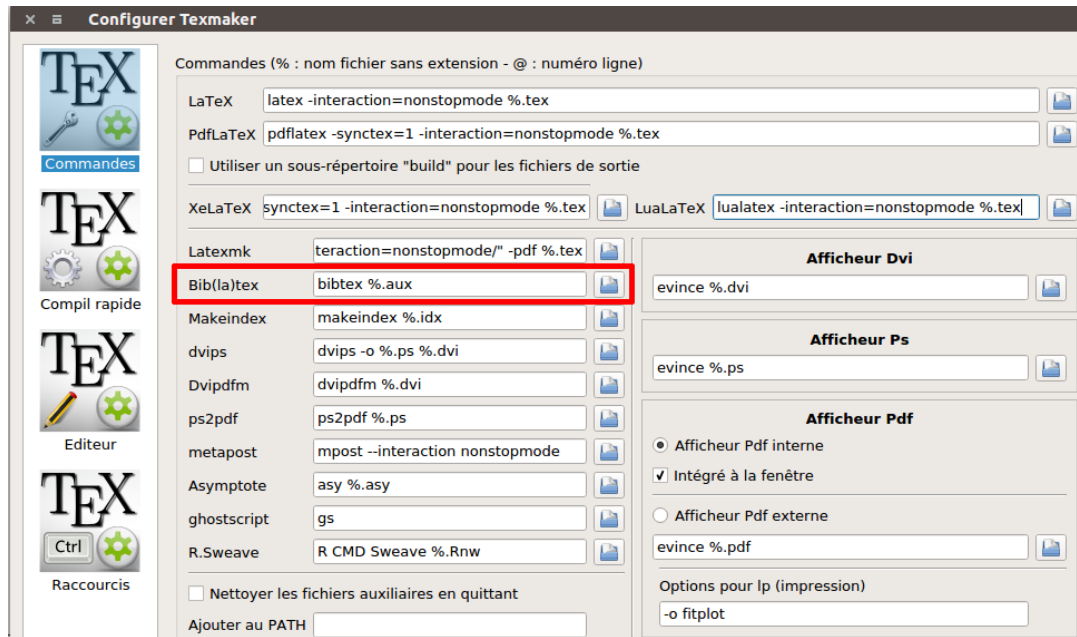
× ≡ Configurer Texmaker

TEX
Commandes

TEX
Compil rapide

TEX
Editeur

TEX
Ctrl
Raccourcis

Commandes (% : nom fichier sans extension - @ : numéro ligne)

LaTeX latex -interaction=nonstopmode %.tex

PdfLaTeX pdflatex -synctex=1 -interaction=nonstopmode %.tex

Utiliser un sous-répertoire "build" pour les fichiers de sortie

XeLaTeX synctex=1 -interaction=nonstopmode %.tex

LuaLaTeX lualatex -interaction=nonstopmode %.tex

| | |
|---|---|
| Latexmk | teraction=nonstopmode/" -pdf %.tex |
| Bib(la)tex | bibtex %.aux |
| Makeindex | makeindex %.idx |
| dvips | dvips -o %.ps %.dvi |
| Dvipdfm | dvipdfm %.dvi |
| ps2pdf | ps2pdf %.ps |
| metapost | mpost --interaction nonstopmode |
| Asymptote | asy %.asy |
| ghostscript | gs |
| R.Sweave | R CMD Sweave %.Rnw |

Nettoyer les fichiers auxiliaires en quittant

Ajouter au PATH

Afficheur Dvi
evince %.dvi

Afficheur Ps
evince %.ps

Afficheur Pdf
Afficheur Pdf interne
Intégré à la fenêtre
Afficheur Pdf externe
evince %.pdf

Options pour lp (impression)
-o fitplot